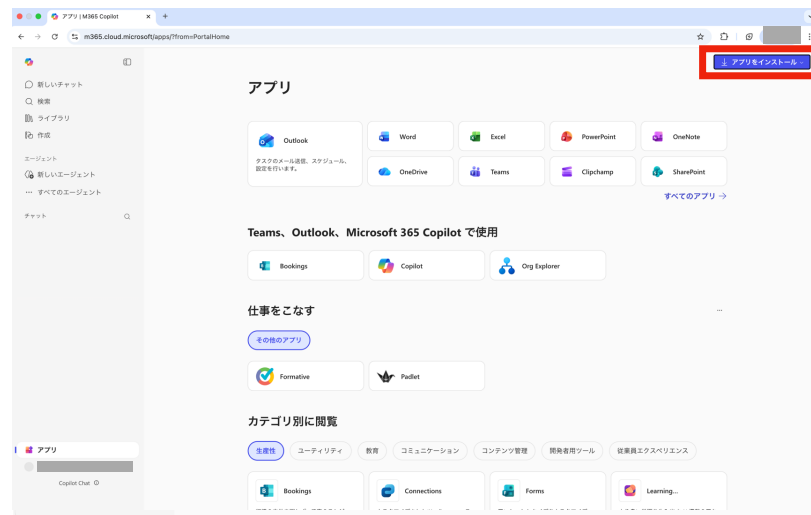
アプリ | M365 Copilot
m365.cloud.microsoft/apps/?from=PortalHome

アプリをインストール

新しいチャット
検索
ライブラリ
作成
エージェント
新しいエージェント
すべてのエージェント
チャット

アプリ
Copilot Chat

アプリ

Outlook
タスクのメール送信、スケジュール、設定を行います。
Word
Excel
PowerPoint
OneNote
OneDrive
Teams
Clipchamp
SharePoint
すべてのアプリ →

Teams、Outlook、Microsoft 365 Copilot で使用

Bookings
Copilot
Org Explorer

仕事をこなす

その他のアプリ

Formative
Padlet

カテゴリ別に閲覧

生産性
ユーティリティ
教育
コミュニケーション
コンテンツ管理
開発者用ツール
従業員エクスペリエンス

Bookings
Connections
Forms
Learning...